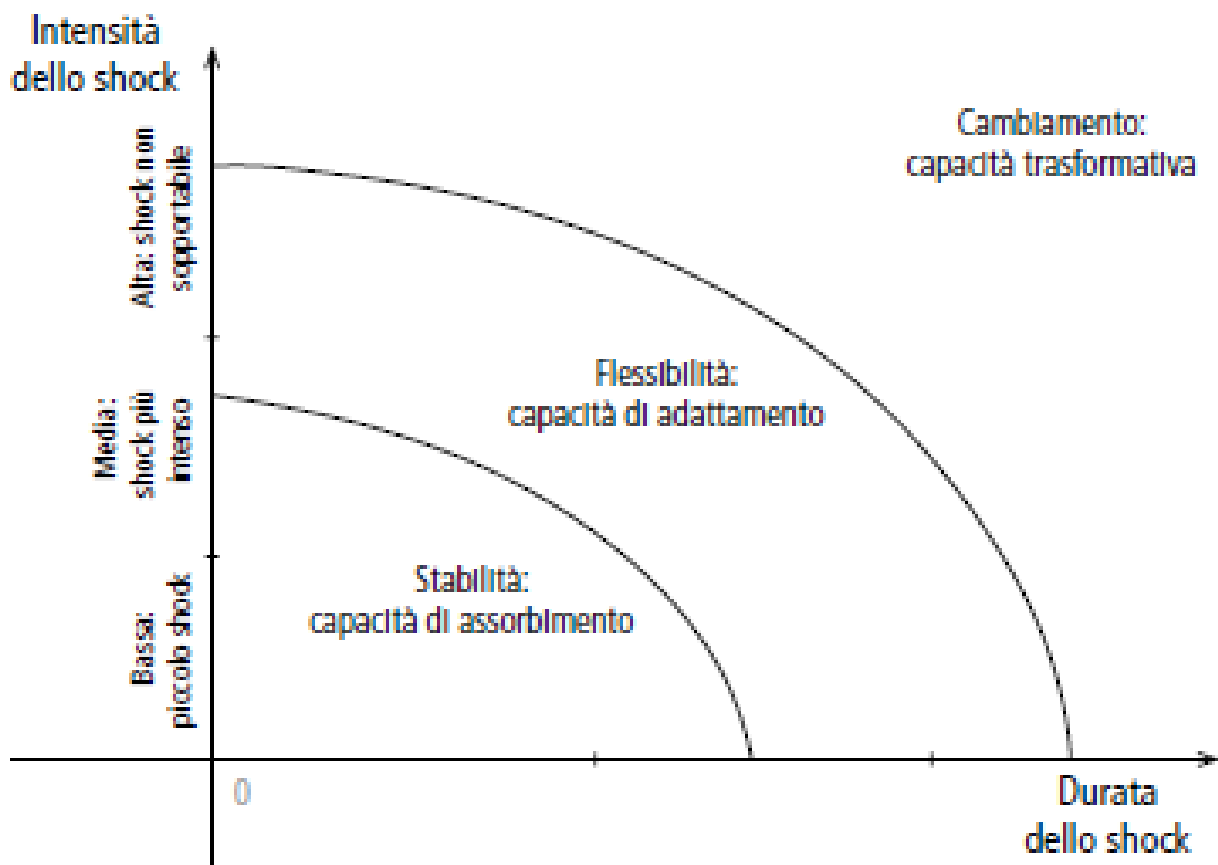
Intensità dello shock

Alta: shock non sopportabile

Media: shock più intenso

Bassa: piccolo shock

Cambiamento: capacità trasformativa

Flessibilità: capacità di adattamento

Stabilità: capacità di assorbimento

0

Durata dello shock